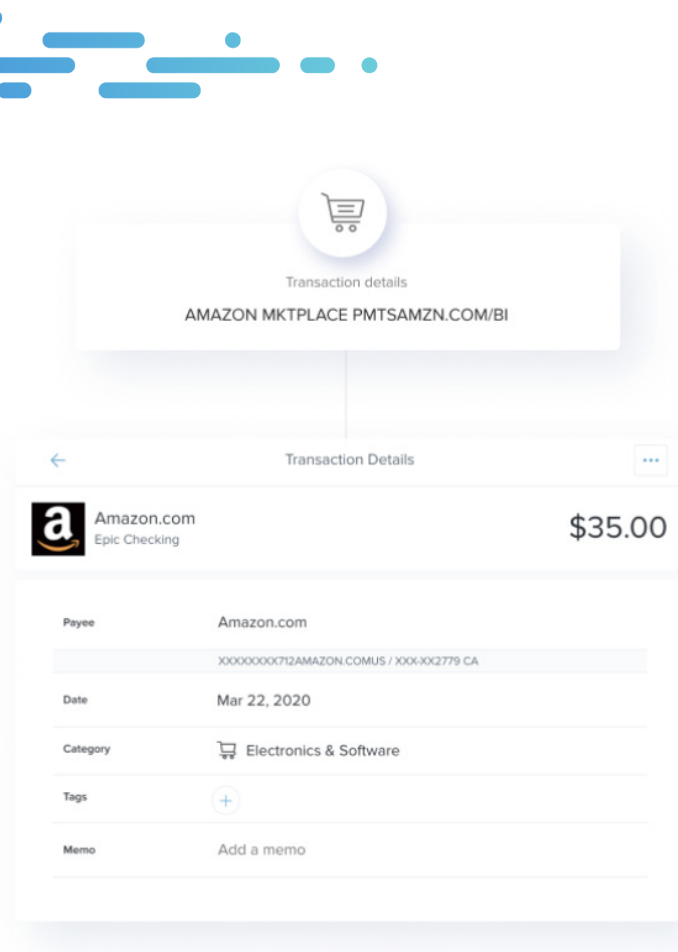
Transaction details

AMAZON MKTPLACE PMTSAMZN.COM/BI

Transaction Details

a

Amazon.com
Epic Checking

$35.00

| | |
|---|---|
| Payee | Amazon.com |
| | XXXXXXXX712AMAZON.COMUS / XXX-XX2779 CA |
| Date | Mar 22, 2020 |
| Category | Electronics & Software |
| Tags | + |
| Memo | Add a memo |